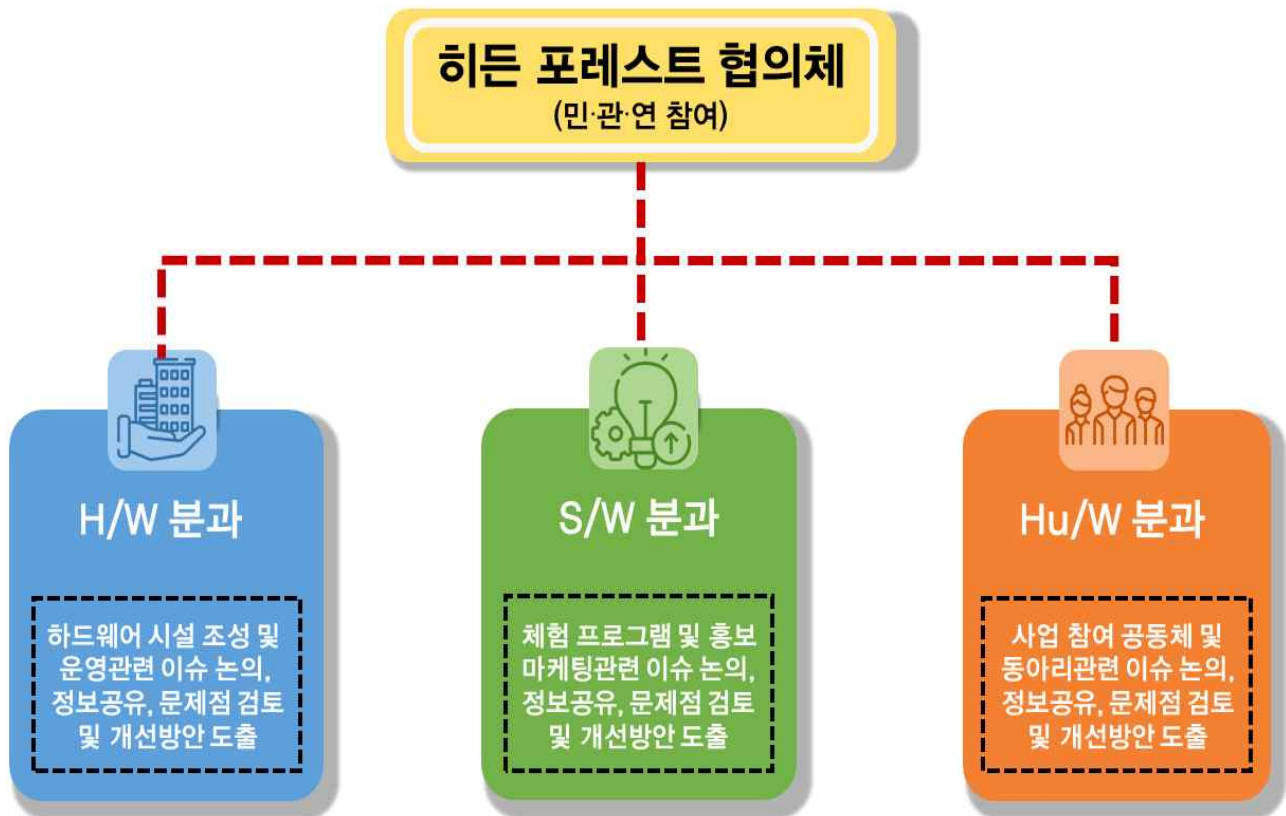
히든 포레스트 협의체
(민·관·연 참여)

H/W 분과

하드웨어 시설 조성 및 운영관련 이슈 논의, 정보공유, 문제점 검토 및 개선방안 도출

S/W 분과

체험 프로그램 및 홍보 마케팅관련 이슈 논의, 정보공유, 문제점 검토 및 개선방안 도출

Hu/W 분과

사업 참여 공동체 및 동아리관련 이슈 논의, 정보공유, 문제점 검토 및 개선방안 도출